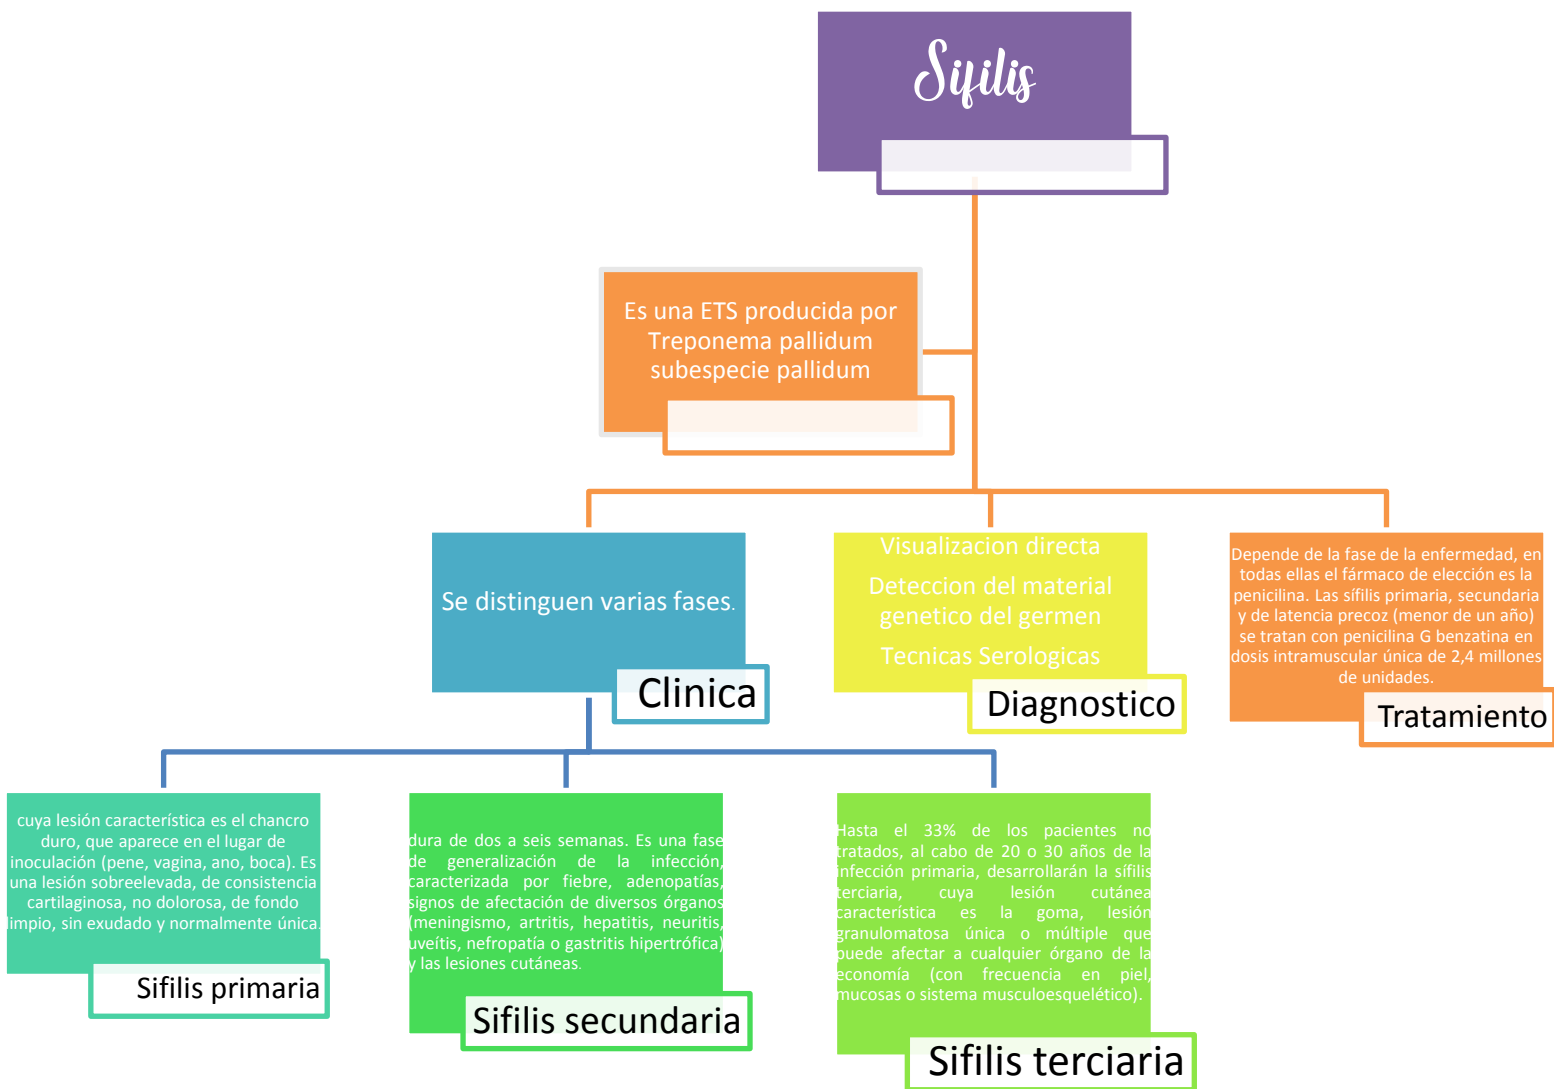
Sifilis

Es una ETS producida por Treponema pallidum subespecie pallidum

Se distinguen varias fases.

Clinica

Visualizacion directa

Deteccion del material genetico del germen

Tecnicas Serologicas

Diagnostico

Depende de la fase de la enfermedad, en todas ellas el fármaco de elección es la penicilina. Las sífilis primaria, secundaria y de latencia precoz (menor de un año) se tratan con penicilina G benzatina en dosis intramuscular única de 2,4 millones de unidades.

Tratamiento

cuya lesión característica es el chancro duro, que aparece en el lugar de inoculación (pene, vagina, ano, boca). Es una lesión sobreelevada, de consistencia cartilaginosa, no dolorosa, de fondo limpio, sin exudado y normalmente única.

Sifilis primaria

dura de dos a seis semanas. Es una fase de generalización de la infección, caracterizada por fiebre, adenopatías, signos de afectación de diversos órganos (meningismo, artritis, hepatitis, neuritis, uveítis, nefropatía o gastritis hipertrófica) y las lesiones cutáneas.

Sifilis secundaria

Hasta el 33% de los pacientes no tratados, al cabo de 20 o 30 años de la infección primaria, desarrollarán la sífilis terciaria, cuya lesión cutánea característica es la goma, lesión granulomatosa única o múltiple que puede afectar a cualquier órgano de la economía (con frecuencia en piel, mucosas o sistema musculoesquelético).

Sifilis terciaria